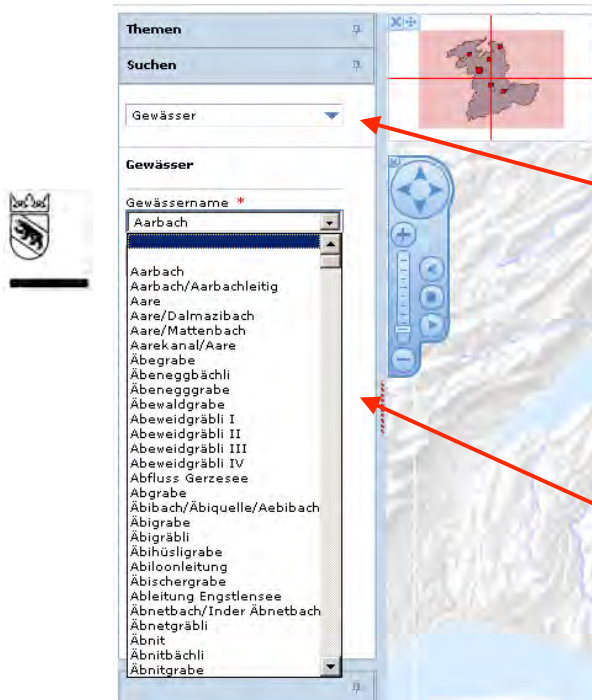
Themen

Suchen

Gewässer

Gewässer

Gewässername *

Aarbach

Aarbach
Aarbach/Aarbachleitig
Aare
Aare/Dalmazibach
Aare/Mattenbach
Aarekanal/Aare
Äbegrabe
Äbeneggbächli
Äbenegggrabe
Äbewaldgrabe
Abeweidgräbli I
Abeweidgräbli II
Abeweidgräbli III
Abeweidgräbli IV
Abfluss Gerzesee
Abgrabe
Äbibach/Äbiquelle/Aebibach
Äbigrabe
Äbigräbli
Äbihüsligrabe
Abiloonleitung
Äbischergrabe
Ableitung Engstlensee
Äbnetbach/Inder Äbnetbach
Äbnetgräbli
Äbnit
Äbnitbächli
Äbnitgrabe